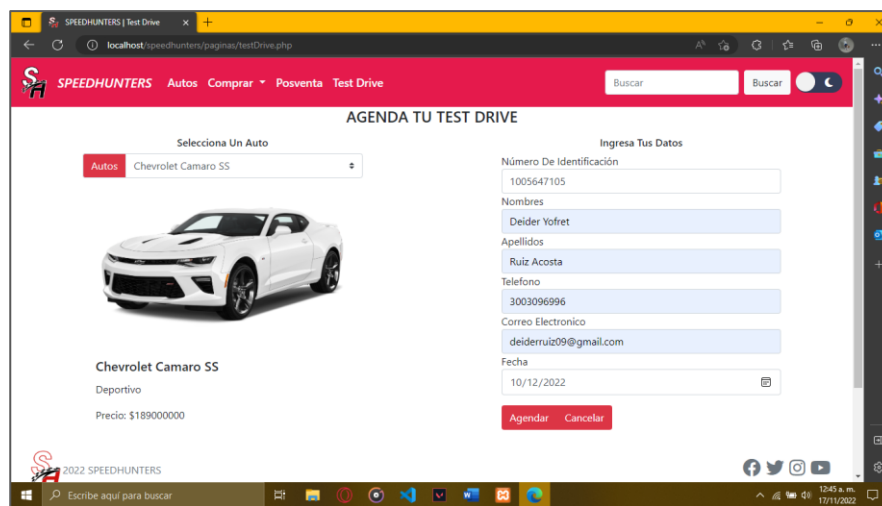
SPEEDHUNTERS | Test Drive

localhost/speedhunters/paginas/testDrive.php

SPEEDHUNTERS Autos Comprar Posventa Test Drive

Buscar Buscar

AGENDA TU TEST DRIVE

Selecciona Un Auto

Autos Chevrolet Camaro SS

Chevrolet Camaro SS

Deportivo

Precio: $189000000

Ingresa Tus Datos

Número De Identificación

1005647105

Nombres

Deider Yofret

Apellidos

Ruiz Acosta

Telefono

3003096996

Correo Electronico

deiderruiz09@gmail.com

Fecha

10/12/2022

Agendar Cancelar

2022 SPEEDHUNTERS

Escribe aquí para buscar

12:45 a. m.
17/11/2022